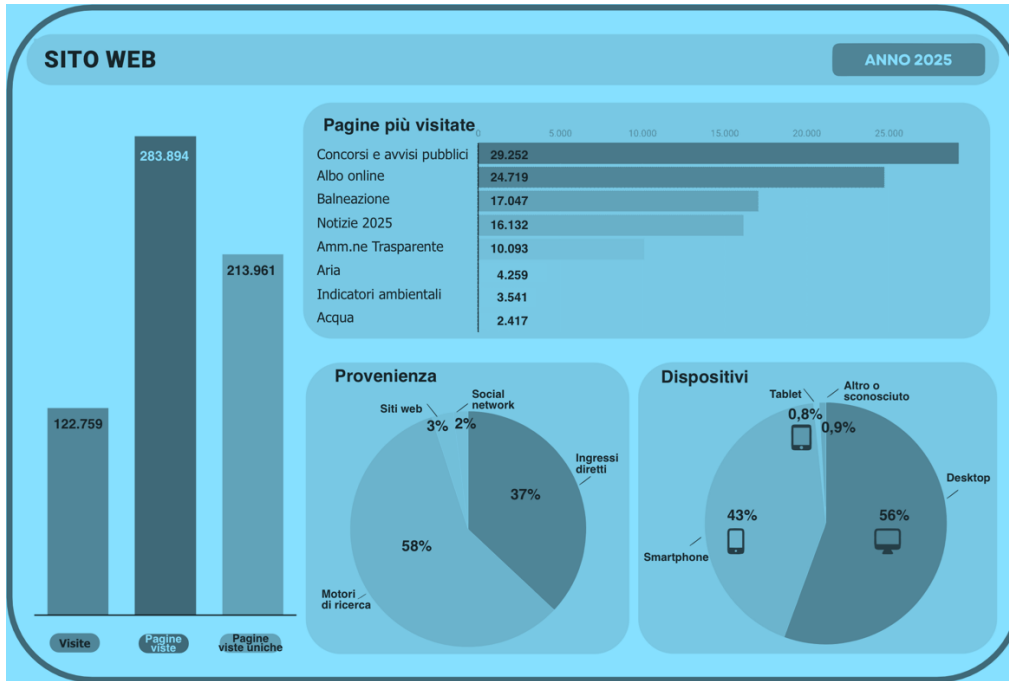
SITO WEB

ANNO 2025

283.894

213.961

122.759

Visite

Pagine viste

Pagine viste uniche

Pagine più visitate

0 5.000 10.000 15.000 20.000 25.000

| | |
|---|---|
| Concorsi e avvisi pubblici | 29.252 |
| Albo online | 24.719 |
| Balneazione | 17.047 |
| Notizie 2025 | 16.132 |
| Amm.ne Trasparente | 10.093 |
| Aria | 4.259 |
| Indicatori ambientali | 3.541 |
| Acqua | 2.417 |

Provenienza

Siti web 3%

Social network 2%

Ingressi diretti 37%

58% Motori di ricerca

Dispositivi

Tablet 0,8%

Altro o sconosciuto 0,9%

Desktop 56%

43% Smartphone